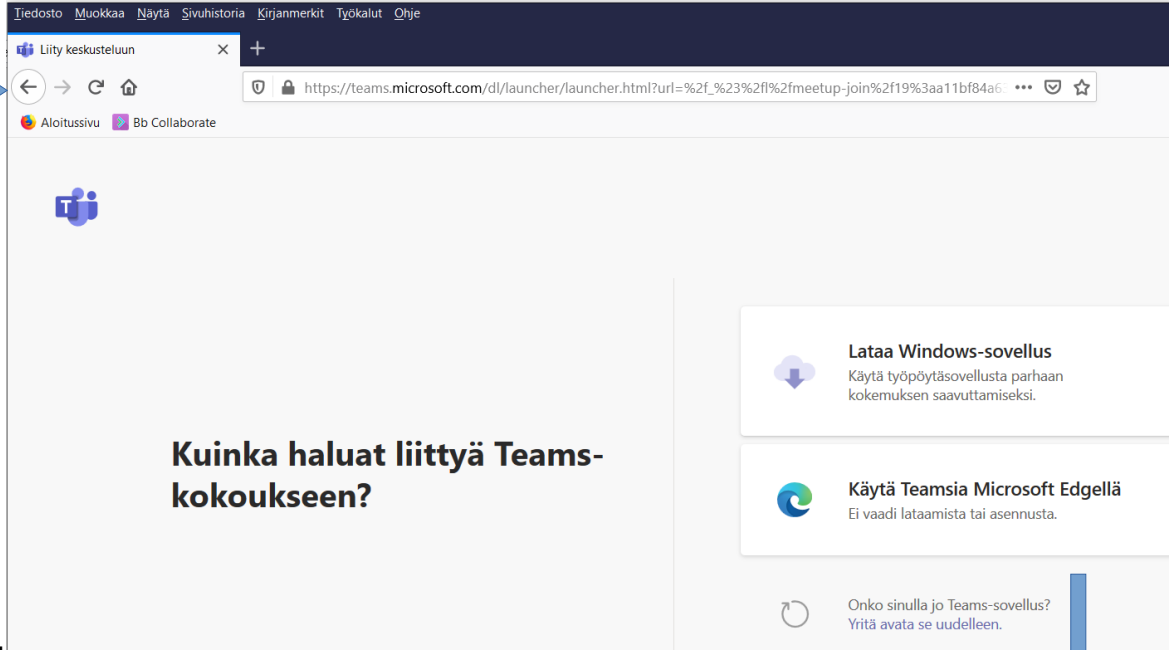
Tiedosto Muokkaa Näytä Sivuhistoria Kirjanmerkit Työkalut Ohje

Liity keskusteluun

https://teams.microsoft.com/dl/launcher/launcher.html?url=%2f_%23%2fl%2fmeetup-join%2f19%3aa11bf84a6

Aloitussivu Bb Collaborate

Kuinka haluat liittyä Teams-kokoukseen?

Lataa Windows-sovellus
Käytä työpöytäsovellusta parhaan kokemuksen saavuttamiseksi.

Käytä Teamsia Microsoft Edgellä
Ei vaadi lataamista tai asennusta.

Onko sinulla jo Teams-sovellus?
Yritä avata se uudelleen.